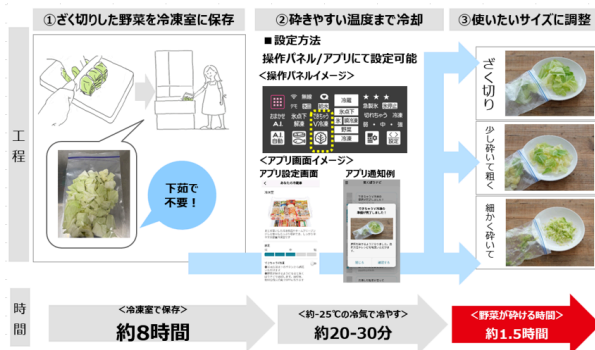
①ざく切りした野菜を冷凍室に保存

②砕きやすい温度まで冷却

③使いたいサイズに調整

工程

下茹で不要！

■設定方法
操作パネル/アプリにて設定可能
<操作パネルイメージ>

無線 冷蔵 ★★★ 急製氷 冷凍 おまかせ A.I. 氷点下ストッカー 解凍 野菜 切れちゃう冷凍 A.I.自動 冷凍 強 中 弱 設定

<アプリ画面イメージ>
アプリ設定画面
アプリ通知例

ざく切り

少し砕いて粗く

細かく砕いて

時間

<冷凍室で保存>
約8時間

<約-25℃の冷気で冷やす>
約20-30分

<野菜が砕ける時間>
約1.5時間